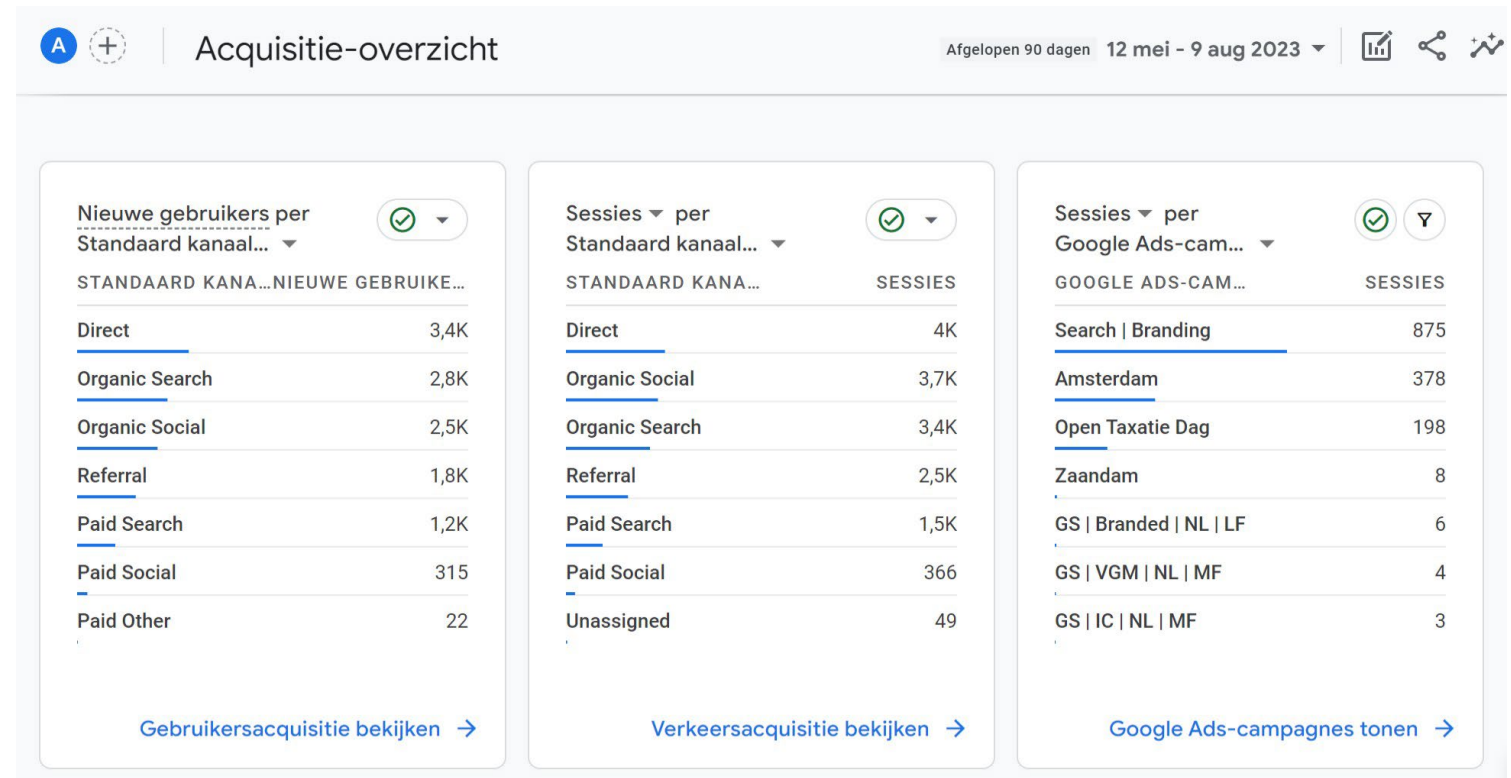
A

Acquisitie-overzicht

Afgelopen 90 dagen 12 mei - 9 aug 2023

Nieuwe gebruikers per Standaard kanaal...

| STANDAARD KANA... | NIEUWE GEBRUIKE... |
|---|---|
| Direct | 3,4K |
| Organic Search | 2,8K |
| Organic Social | 2,5K |
| Referral | 1,8K |
| Paid Search | 1,2K |
| Paid Social | 315 |
| Paid Other | 22 |

Gebruikersacquisitie bekijken →

Sessies per Standaard kanaal...

| STANDAARD KANA... | SESSIES |
|---|---|
| Direct | 4K |
| Organic Social | 3,7K |
| Organic Search | 3,4K |
| Referral | 2,5K |
| Paid Search | 1,5K |
| Paid Social | 366 |
| Unassigned | 49 |

Verkeersacquisitie bekijken →

Sessies per Google Ads-cam...

| GOOGLE ADS-CAM... | SESSIES |
|---|---|
| Search \| Branding | 875 |
| Amsterdam | 378 |
| Open Taxatie Dag | 198 |
| Zaandam | 8 |
| GS \| Branded \| NL \| LF | 6 |
| GS \| VGM \| NL \| MF | 4 |
| GS \| IC \| NL \| MF | 3 |

Google Ads-campagnes tonen →